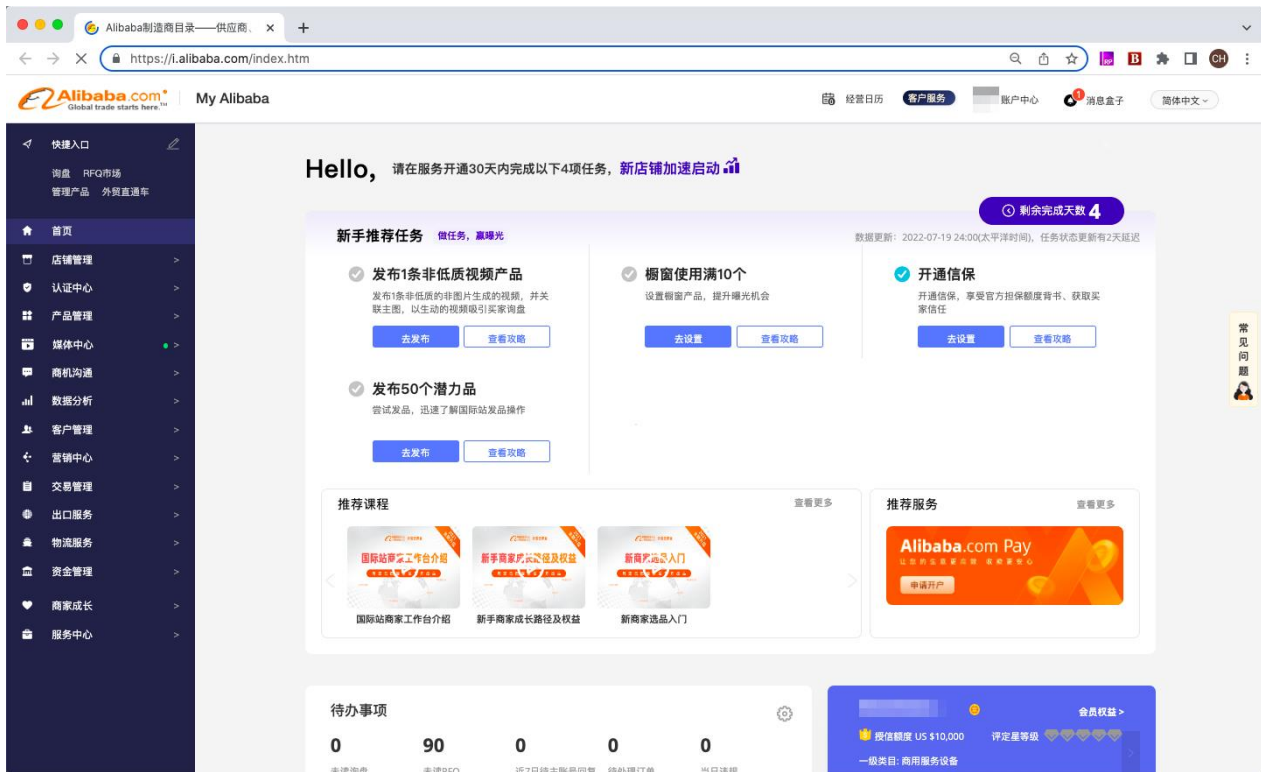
Alibaba制造商目录——供应商、 ×
+
https://i.alibaba.com/index.htm

Alibaba.com Global trade starts here.
My Alibaba
经营日历 客户服务 账户中心 1 消息盒子 简体中文

快捷入口
询盘 RFQ市场
管理产品 外贸直通车
首页
店铺管理 >
认证中心 >
产品管理 >
媒体中心 >
商机沟通 >
数据分析 >
客户管理 >
营销中心 >
交易管理 >
出口服务 >
物流服务 >
资金管理 >
商家成长 >
服务中心 >

Hello, 请在服务开通30天内完成以下4项任务，新店铺加速启动

剩余完成天数 4

新手推荐任务 做任务，赢曝光
数据更新：2022-07-19 24:00(太平洋时间)，任务状态更新有2天延迟

发布1条非低质视频产品
发布1条非低质的非图片生成的视频，并关联主图，以生动的视频吸引买家询盘
去发布 查看攻略

橱窗使用满10个
设置橱窗产品，提升曝光机会
去设置 查看攻略

开通信保
开通信保，享受官方担保额度背书、获取买家信任
去设置 查看攻略

发布50个潜力品
尝试发品，迅速了解国际站发品操作
去发布 查看攻略

常见问题

推荐课程 查看更多
国际站商家工作台介绍
新手商家成长路径及权益
新商家选品入门
国际站商家工作台介绍
新手商家成长路径及权益
新商家选品入门

推荐服务 查看更多
Alibaba.com Pay
申请开户

待办事项
0 90 0 0 0

会员权益 >
授信额度 US $10,000 评定星等级
一级类目: 商用服务设备